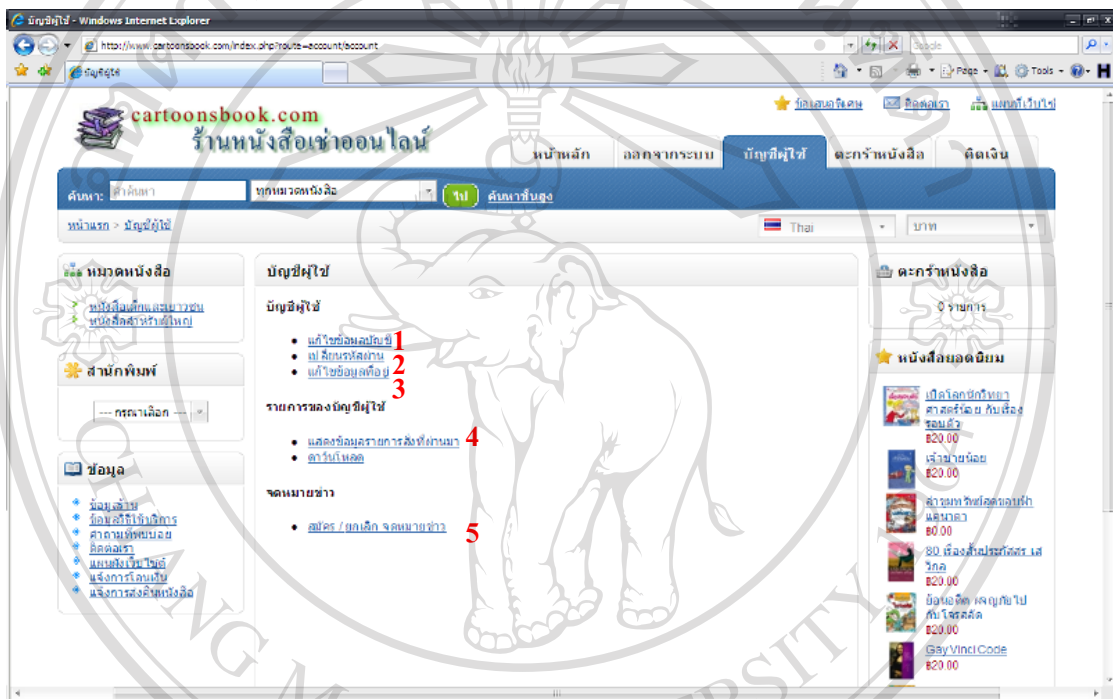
บัญชีผู้ใช้ - Windows Internet Explorer

http://www.cartoonsbook.com/index.php?route=account/account

Google

บัญชีผู้ใช้

Page ▾ Tools ▾

รายการโปรด ติดต่อเรา แผนที่เว็บไซต์

cartoonsbook.com
ร้านหนังสือเช่าออนไลน์

หน้าหลัก | ออกจากระบบ | บัญชีผู้ใช้ | ตะกร้าหนังสือ | ชำระเงิน

ค้นหา: คำค้นหา | ทุกหมวดหนังสือ | ไป | ค้นหาขั้นสูง

หน้าแรก > บัญชีผู้ใช้

Thai | บาท

หมวดหนังสือ
หนังสือเด็กและเยาวชน
หนังสือสำหรับผู้ใหญ่

สำนักพิมพ์
--- กรุณาเลือก ---

ข้อมูล
ข้อมูลร้าน
ข้อตกลงการใช้บริการ
คำถามที่พบบ่อย
ติดต่อเรา
แผนผังเว็บไซต์
แจ้งการโอนเงิน
แจ้งการส่งคืนหนังสือ

บัญชีผู้ใช้

บัญชีผู้ใช้
• แก้ไขข้อมูลบัญชี 1
• เปลี่ยนรหัสผ่าน 2
• แก้ไขข้อมูลที่อยู่ 3

รายการของบัญชีผู้ใช้
• แสดงข้อมูลรายการสั่งที่ผ่านมา 4
• ดาวน์โหลด

จดหมายข่าว
• สมัคร / ยกเลิก จดหมายข่าว 5

ตะกร้าหนังสือ
0 รายการ

หนังสือยอดนิยม
เปิดโลกนักวิทยาศาสตร์น้อย กับเรื่องรอบตัว
฿20.00
เจ้าชายน้อย
฿20.00
สารพัดวิทย์สุดฉลาดกับแสนลาดา
฿0.00
80 เรื่องสั้นประทับใจ เสริมคิด
฿20.00
ย้อนอดีต ผจญภัยไปกับโซรอลด์
฿20.00
Gay Vinci Code
฿20.00